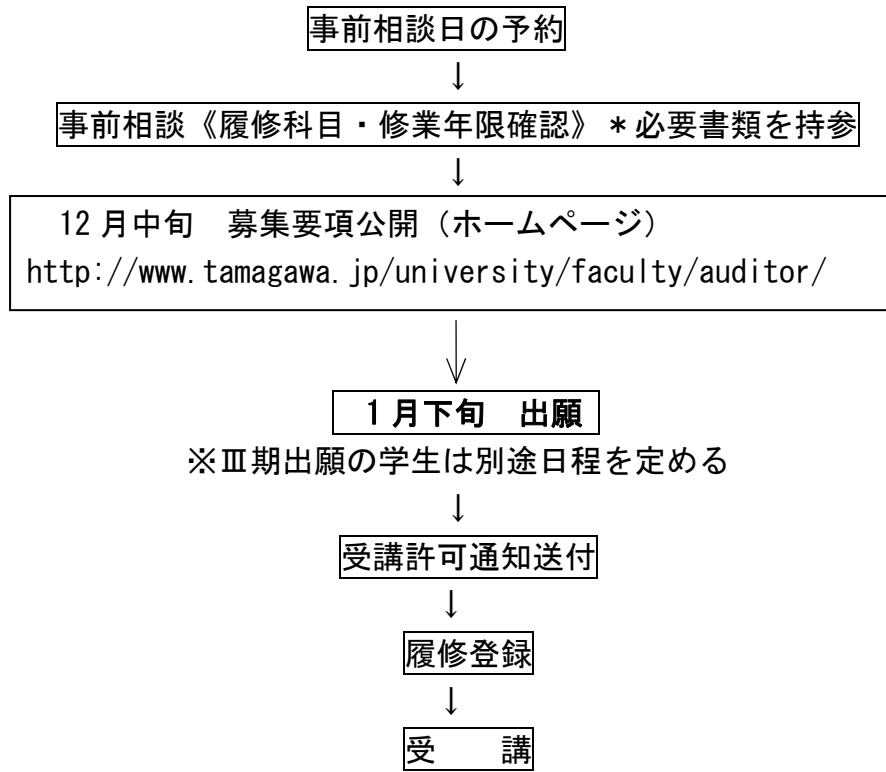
事前相談日の予約

↓

事前相談《履修科目・修業年限確認》＊必要書類を持参

↓

12 月中旬　募集要項公開（ホームページ）
http://www.tamagawa.jp/university/faculty/auditor/

↓

1月下旬　出願

※Ⅲ期出願の学生は別途日程を定める

↓

受講許可通知送付

↓

履修登録

↓

受　　講